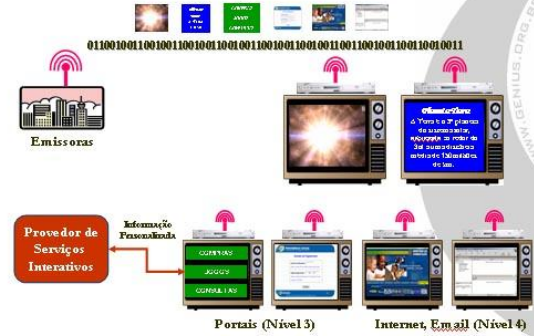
01100100110010011001001100100110010011001001100100110010011001001100100110010011

Emissoras

Planeta Terra
A Terra é o 3º planeta do sistema solar, após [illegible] a órbita de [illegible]

Provedor de Serviços Interativos

Informação Personalizada

COMPRAS
JOGOS
CONSULTAS

Portais (Nível 3)

Internet, Email (Nível 4)

WWW.GENIUS.ORG.BR